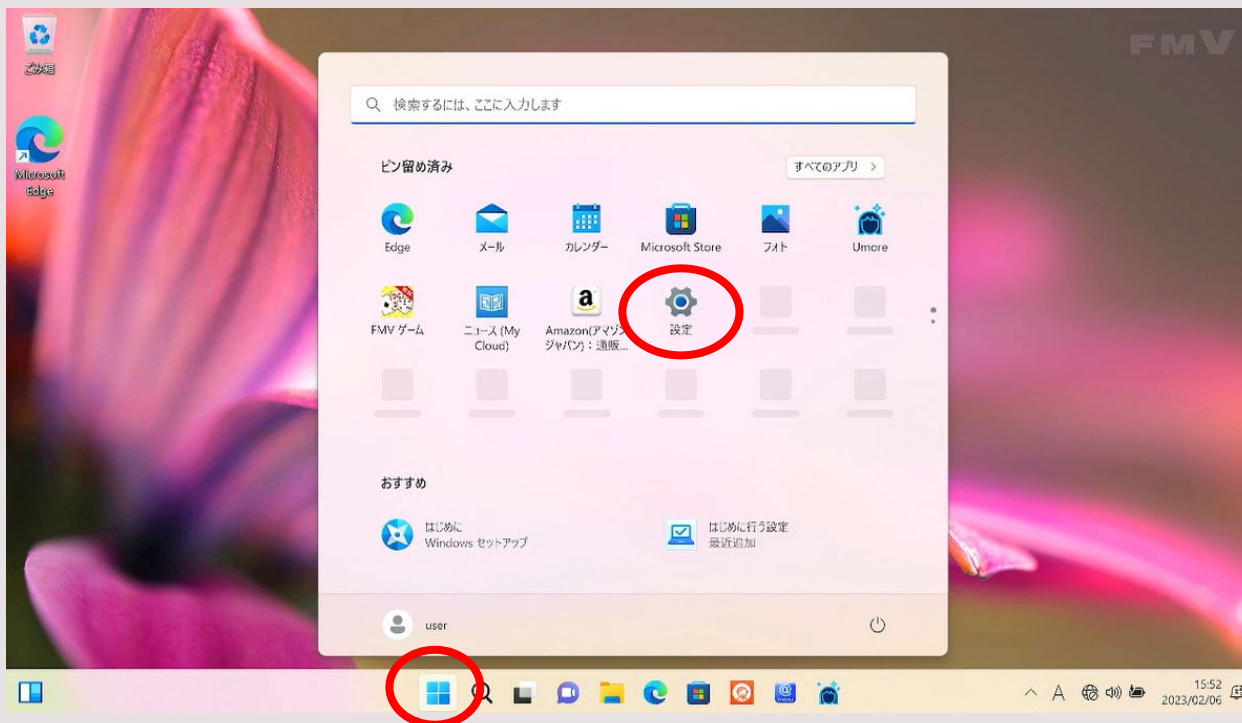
ごみ箱

Microsoft Edge

FMV

検索するには、ここに入力します

ピン留め済み

すべてのアプリ >

Edge

メール

カレンダー

Microsoft Store

フォト

Umore

FMV ゲーム

ニュース (My Cloud)

Amazon(アマゾン ジャパン)：通販...

設定

おすすめ

はじめに
Windows セットアップ

はじめに行う設定
最近追加

user

15:52
2023/02/06